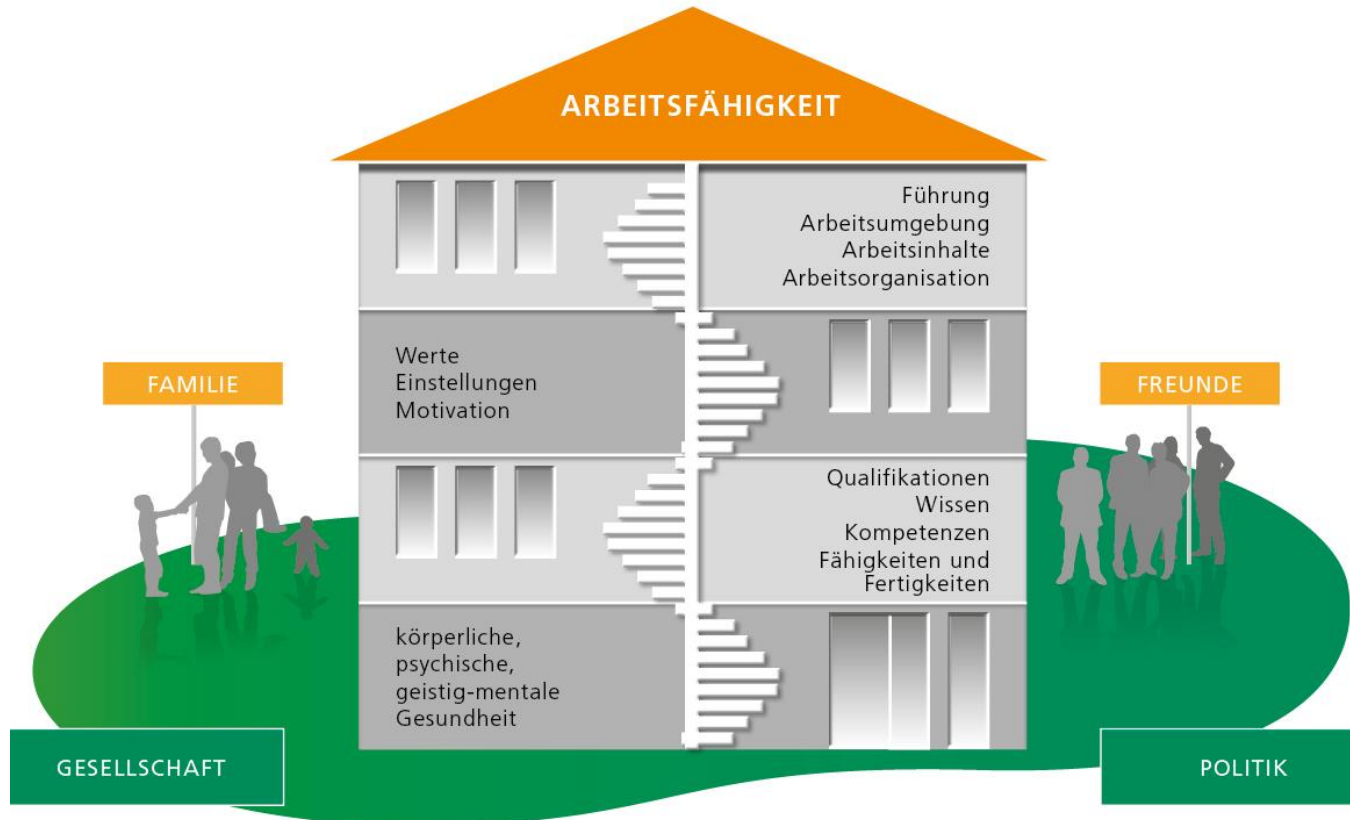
ARBEITSFÄHIGKEIT

Führung
Arbeitsumgebung
Arbeitsinhalte
Arbeitsorganisation

FAMILIE

Werte
Einstellungen
Motivation

FREUNDE

Qualifikationen
Wissen
Kompetenzen
Fähigkeiten und Fertigkeiten

körperliche, psychische, geistig-mentale Gesundheit

GESELLSCHAFT

POLITIK